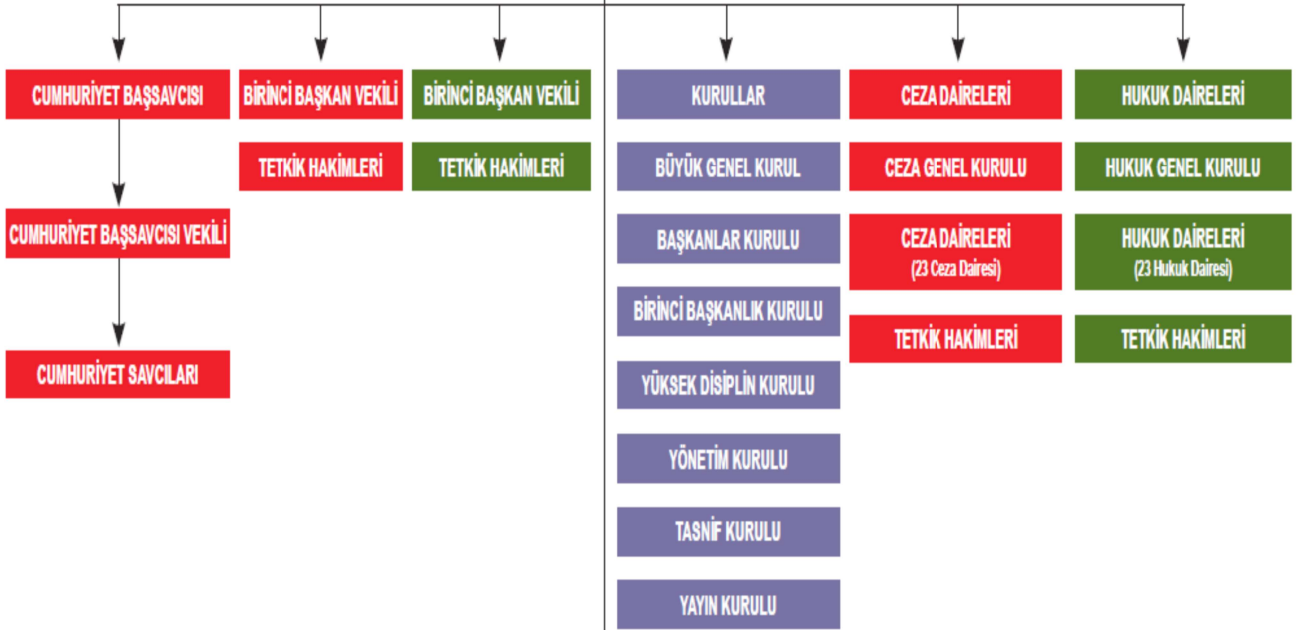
CUMHURİYET BAŞSAVCISI

CUMHURİYET BAŞSAVCISI VEKİLİ

CUMHURİYET SAVCILARI

BİRİNCİ BAŞKAN VEKİLİ

TETKİK HAKİMLERİ

BİRİNCİ BAŞKAN VEKİLİ

TETKİK HAKİMLERİ

KURULLAR

BÜYÜK GENEL KURUL

BAŞKANLAR KURULU

BİRİNCİ BAŞKANLIK KURULU

YÜKSEK DİSİPLİN KURULU

YÖNETİM KURULU

TASNİF KURULU

YAYIN KURULU

CEZA DAİRELERİ

CEZA GENEL KURULU

CEZA DAİRELERİ
(23 Ceza Dairesi)

TETKİK HAKİMLERİ

HUKUK DAİRELERİ

HUKUK GENEL KURULU

HUKUK DAİRELERİ
(23 Hukuk Dairesi)

TETKİK HAKİMLERİ